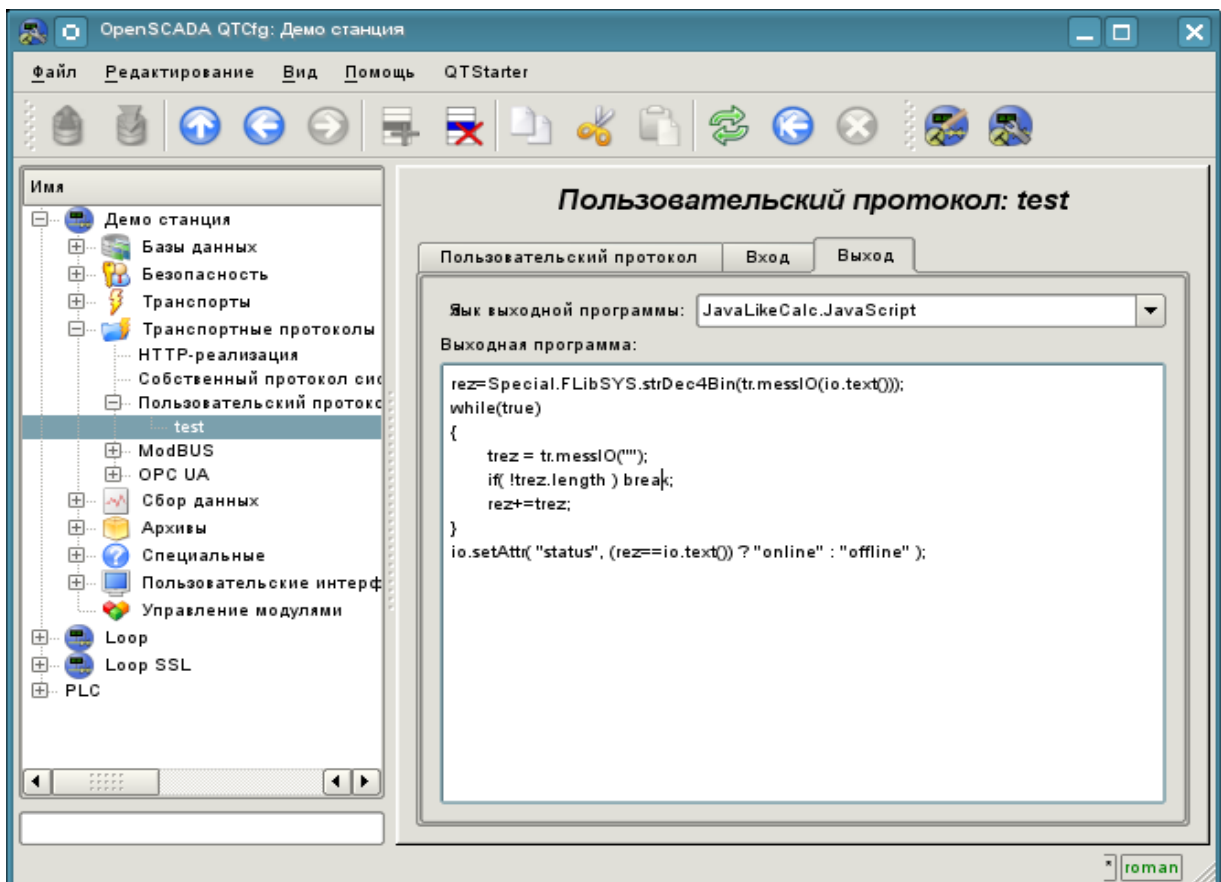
OpenSCADA QTCfg: Демо станция

Файл Редактирование Вид Помощь QTStarter

Имя
Демо станция
Базы данных
Безопасность
Транспорты
Транспортные протоколы
HTTP-реализация
Собственный протокол сис
Пользовательский протокс
test
ModBUS
OPC UA
Сбор данных
Архивы
Специальные
Пользовательские интерф
Управление модулями
Loop
Loop SSL
PLC

Пользовательский протокол: test

Пользовательский протокол | Вход | Выход

Язык выходной программы: JavaLikeCalc.JavaScript

Выходная программа:

rez=Special.FLibSYS.strDec4Bin(tr.messIO(io.text()));
while(true)
{
trez = tr.messIO("");
if( !trez.length ) break;
rez+=trez;
}
io.setAttr( "status", (rez==io.text()) ? "online" : "offline" );

roman